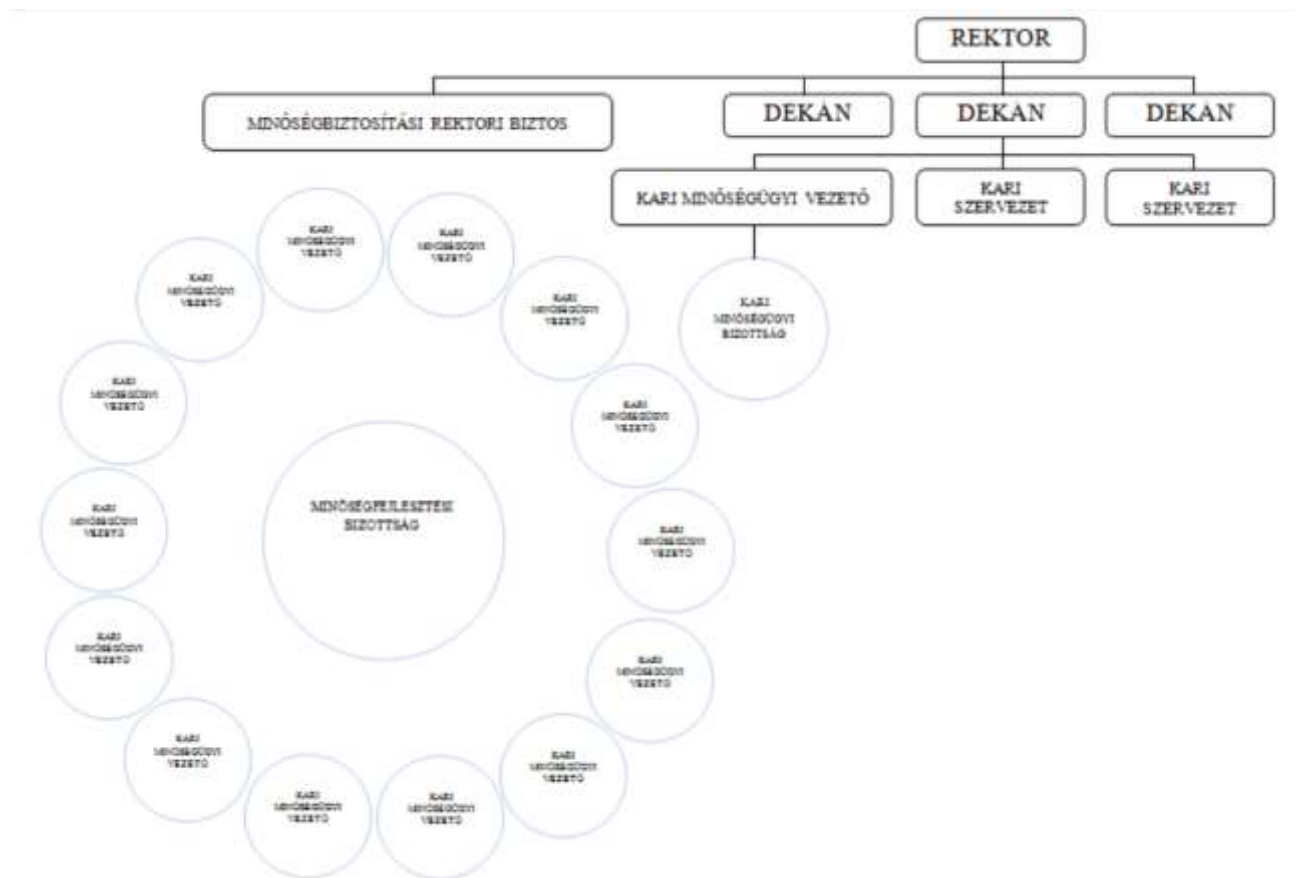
REKTOR

MINŐSÉGBIZTOSÍTÁSI REKTORI BIZTOS

DEKAN

DEKAN

DEKAN

KARI MINŐSÉGÜGYI VEZETŐ

KARI SZERVEZET

KARI SZERVEZET

KARI MINŐSÉGÜGYI BIZOTTSÁG

KARI MINŐSÉGÜGYI VEZETŐ

KARI MINŐSÉGÜGYI VEZETŐ

KARI MINŐSÉGÜGYI VEZETŐ

KARI MINŐSÉGÜGYI VEZETŐ

KARI MINŐSÉGÜGYI VEZETŐ

KARI MINŐSÉGÜGYI VEZETŐ

MINŐSÉGFEJLESZTÉSI BIZOTTSÁG

KARI MINŐSÉGÜGYI VEZETŐ

KARI MINŐSÉGÜGYI VEZETŐ

KARI MINŐSÉGÜGYI VEZETŐ

KARI MINŐSÉGÜGYI VEZETŐ

KARI MINŐSÉGÜGYI VEZETŐ

KARI MINŐSÉGÜGYI VEZETŐ

KARI MINŐSÉGÜGYI VEZETŐ

KARI MINŐSÉGÜGYI VEZETŐ